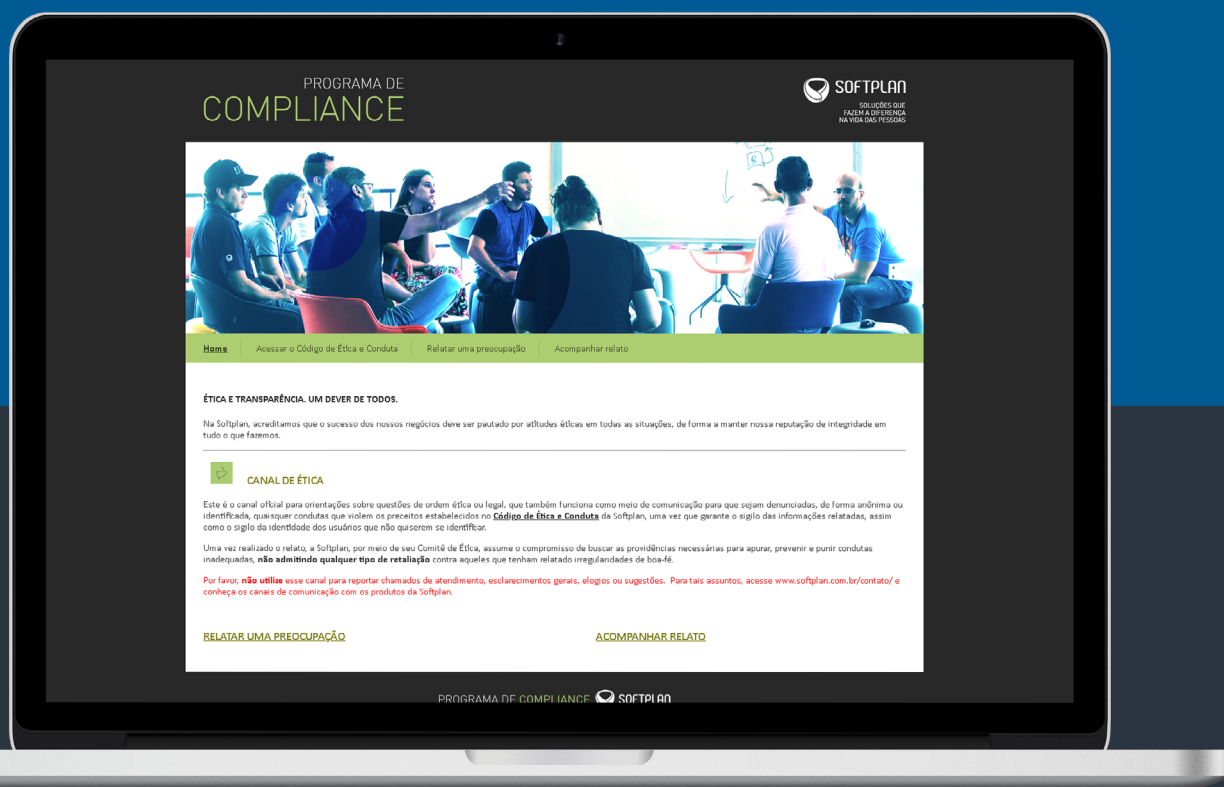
PROGRAMA DE
COMPLIANCE

SOFTPLAN
SOLUÇÕES QUE FAZEM A DIFERENÇA NA VIDA DAS PESSOAS

Home | Acessar o Código de Ética e Conduta | Relatar uma preocupação | Acompanhar relato

ÉTICA E TRANSPARÊNCIA. UM DEVER DE TODOS.

Na Softplan, acreditamos que o sucesso dos nossos negócios deve ser pautado por atitudes éticas em todas as situações, de forma a manter nossa reputação de integridade em tudo o que fazemos.

CANAL DE ÉTICA

Este é o canal oficial para orientações sobre questões de ordem ética ou legal, que também funciona como meio de comunicação para que sejam denunciadas, de forma anônima ou identificada, quaisquer condutas que violem os preceitos estabelecidos no Código de Ética e Conduta da Softplan, uma vez que garante o sigilo das informações relatadas, assim como o sigilo da identidade dos usuários que não quiserem se identificar.

Uma vez realizado o relato, a Softplan, por meio de seu Comitê de Ética, assume o compromisso de buscar as providências necessárias para apurar, prevenir e punir condutas inadequadas, não admitindo qualquer tipo de retaliação contra aqueles que tenham relatado irregularidades de boa-fé.

Por favor, não utilize esse canal para reportar chamados de atendimento, esclarecimentos gerais, elogios ou sugestões. Para tais assuntos, acesse www.softplan.com.br/contato/ e conheça os canais de comunicação com os produtos da Softplan.

RELATAR UMA PREOCUPAÇÃO

ACOMPANHAR RELATO

PROGRAMA DE COMPLIANCE SOFTPLAN